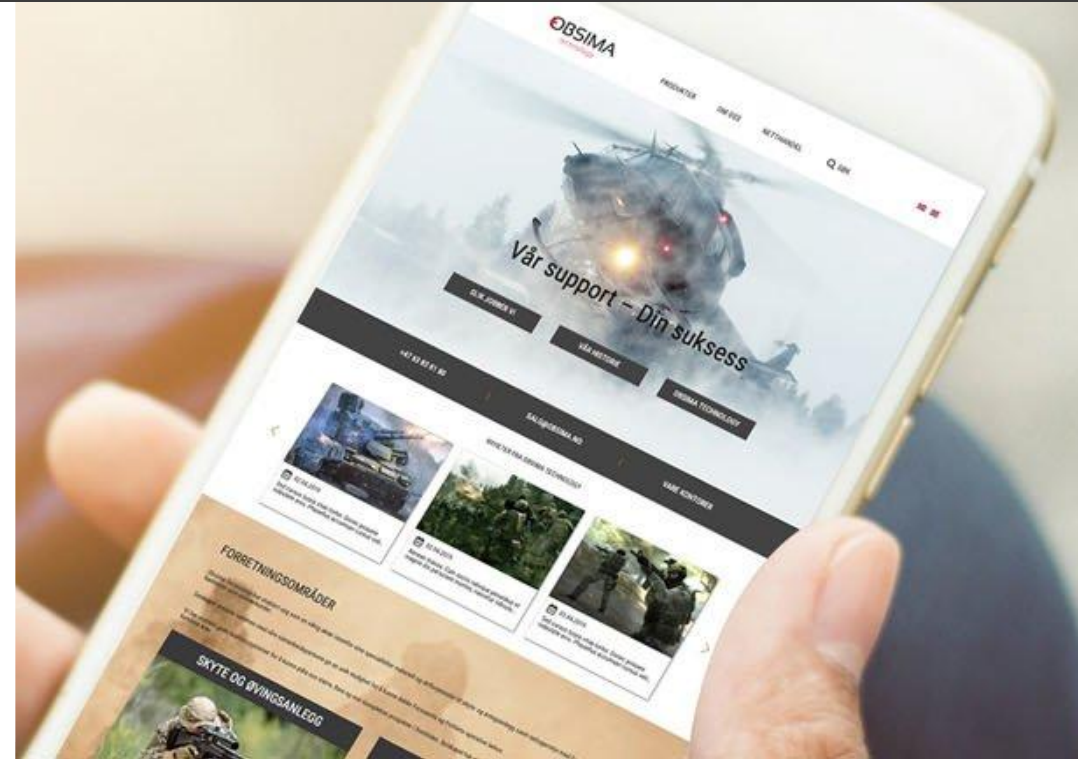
OBSIMA
technology

PRODUKTER
OM OSS
NETTHANDEL
SØK

Vår support – Din suksess

SLIK JOBBER VI
VÅR HISTORIE
OBSIMA TECHNOLOGY

+47 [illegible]
SALG@OBSIMA.NO
VÅRE KONTORER

NYHETER FRA OBSIMA TECHNOLOGY

02.04.2016
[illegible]

02.04.2016
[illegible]

02.04.2016
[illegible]

FORRETNINGSOMRÅDER

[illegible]

SKYTE OG ØVINGSANLEGG